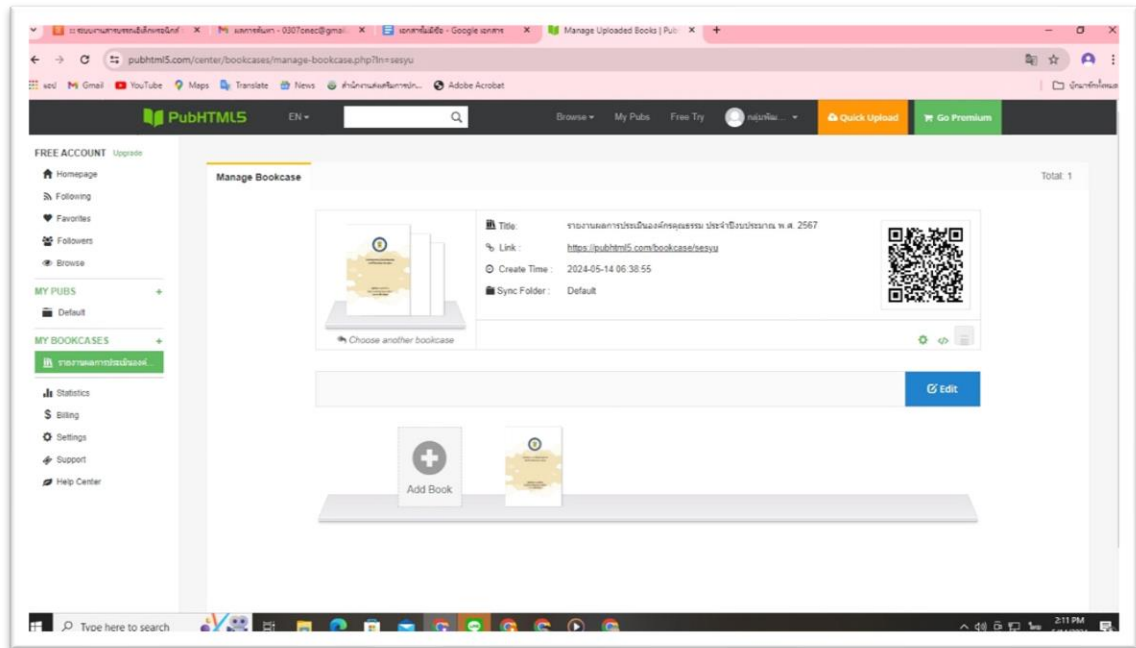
:: ระบบงานสารบรรณอิเล็กทรอนิกส์ ×
ผลการค้นหา - 0307cnec@gmail ×
เอกสารไม่มีชื่อ - Google เอกสาร ×
Manage Uploaded Books | Pub ×
+

pubhtml5.com/center/bookcases/manage-bookcase.php?ln=sesyu

แอป Gmail YouTube Maps Translate News สำนักงานส่งเสริมการเรีย... Adobe Acrobat
บุ๊กมาร์กทั้งหมด

PubHTML5 EN Browse My Pubs Free Try กลุ่มนิเทศ... Quick Upload Go Premium

FREE ACCOUNT Upgrade
Homepage
Following
Favorites
Followers
Browse
MY PUBS +
Default
MY BOOKCASES +
รายงานผลการประเมินองค์...
Statistics
Billing
Settings
Support
Help Center

Manage Bookcase

Total: 1

Title: รายงานผลการประเมินองค์กรคุณธรรม ประจำปีงบประมาณ พ.ศ. 2567
Link : https://pubhtml5.com/bookcase/sesyu
Create Time : 2024-05-14 06:38:55
Sync Folder : Default

Choose another bookcase

Edit

Add Book

Type here to search

2:11 PM